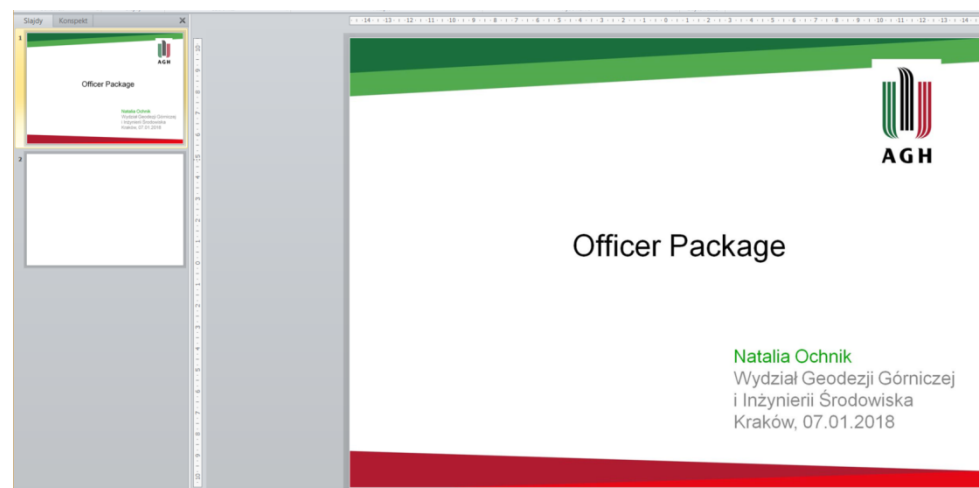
Slajdy Konspekt ×

1

Officer Package

Natalia Ochnik
Wydział Geodezji Górniczej
i Inżynierii Środowiska
Kraków, 07.01.2018

AGH

2

AGH

Officer Package

Natalia Ochnik
Wydział Geodezji Górniczej
i Inżynierii Środowiska
Kraków, 07.01.2018